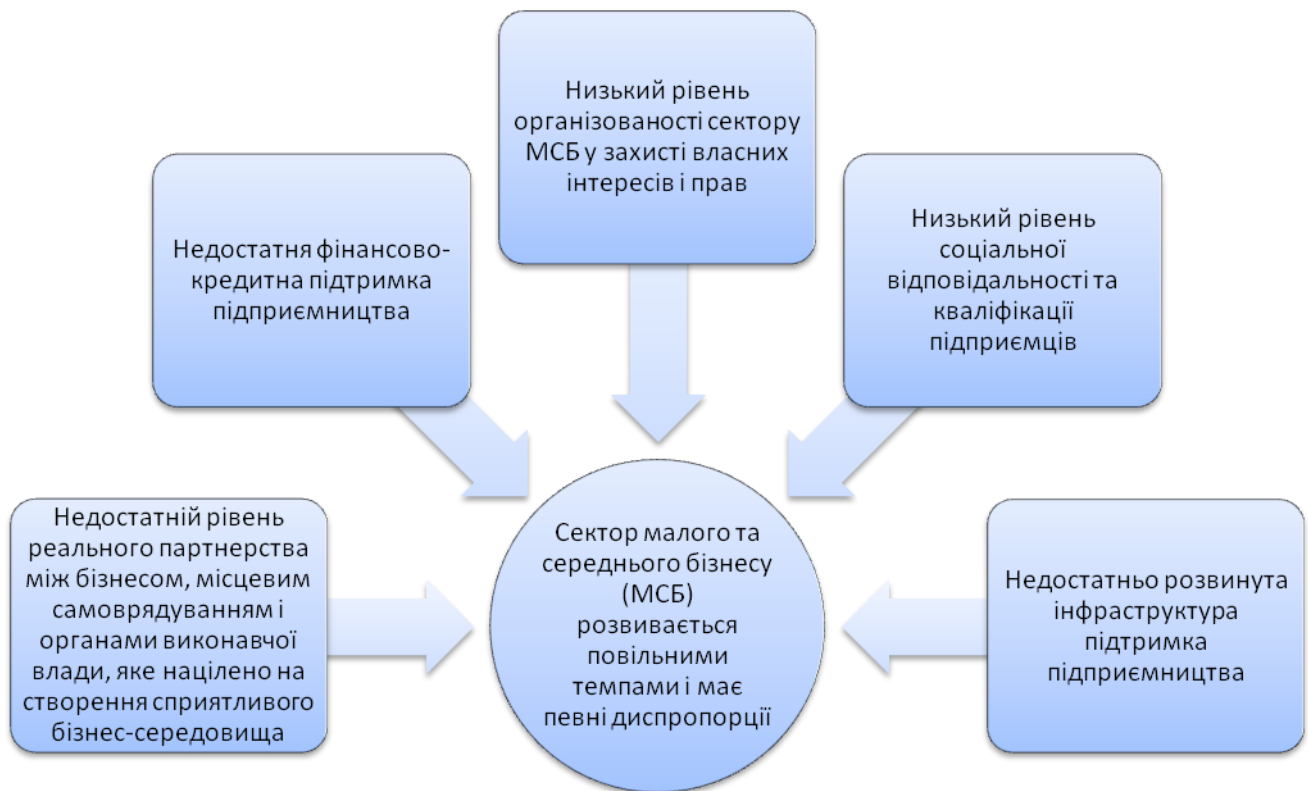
Низький рівень організованості сектору МСБ у захисті власних інтересів і прав

Недостатня фінансово-кредитна підтримка підприємництва

Низький рівень соціальної відповідальності та кваліфікації підприємців

Недостатній рівень реального партнерства між бізнесом, місцевим самоврядуванням і органами виконавчої влади, яке націлено на створення сприятливого бізнес-середовища

Сектор малого та середнього бізнесу (МСБ) розвивається повільними темпами і має певні диспропорції

Недостатньо розвинута інфраструктура підтримка підприємництва